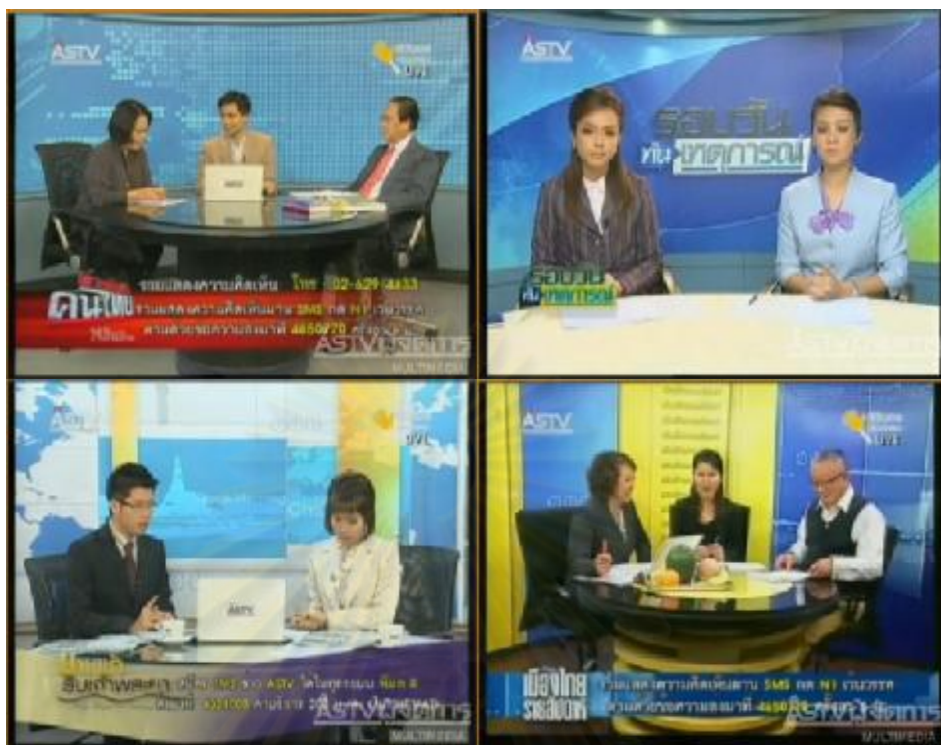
ASTV
LIVE
ASTV
ร่วมแสดงความคิดเห็น โทร 02-629-4433
คนเฝ้า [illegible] ร่วมแสดงความคิดเห็นผ่าน SMS กด M1 เว้นวรรค
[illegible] ตามด้วยข้อความส่งมาที่ 4650970 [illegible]
ASTV ผู้จัดการ
MULTIMEDIA

ASTV
รอบวัน ทันเหตุการณ์
รอบวัน ทันเหตุการณ์
ASTV ผู้จัดการ

ASTV
LIVE
ASTV
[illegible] สินค้าพอเพียง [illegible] ASTV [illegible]
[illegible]
ASTV ผู้จัดการ
MULTIMEDIA

ASTV
LIVE
เมืองไทย รายสัปดาห์
ร่วมแสดงความคิดเห็นผ่าน SMS กด M1 เว้นวรรค
ตามด้วยข้อความส่งมาที่ 4650970 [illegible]
ASTV ผู้จัดการ
MULTIMEDIA